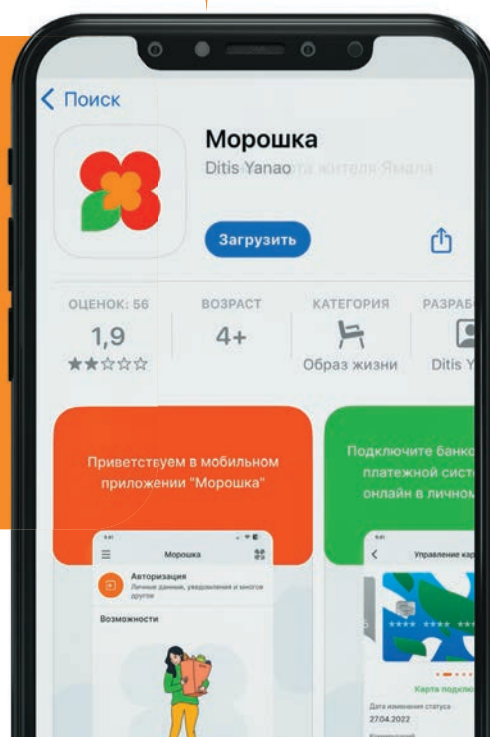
< Поиск

Морошка
Ditis Yanao Карта жителя Ямала

Загрузить

ОЦЕНОК: 56
1,9
★★☆☆☆

ВОЗРАСТ
4+

КАТЕГОРИЯ
Образ жизни

РАЗРАБ
Ditis Y

Приветствуем в мобильном приложении "Морошка"

Морошка

Авторизация
Личные данные, уведомления и многое другое

Возможности

Подключите банко платежной систе онлайн в личном

Управление кар

Карта подпис

Дата изменения статуса
27.04.2022